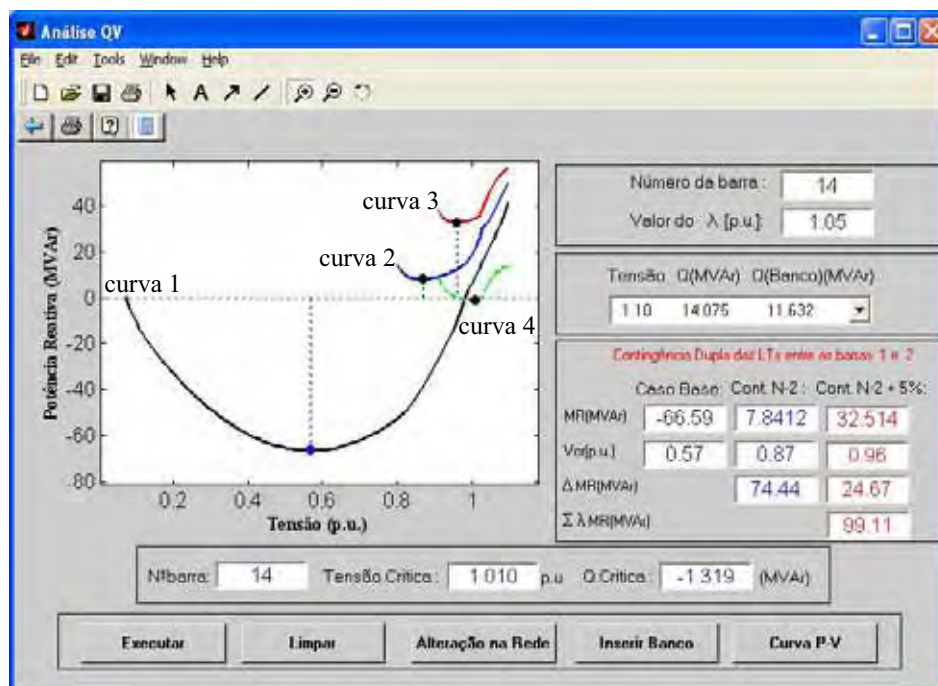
Análise QV

File Edit Tools Window Help

40
20
0
-20
-40
-60
-80
Potência Reativa (MVAr)

0.2 0.4 0.6 0.8 1
Tensão (p.u.)

curva 1
curva 2
curva 3
curva 4

Número da barra: 14
Valor do λ [p.u.]: 1.05

Tensão Q(MVAr) Q(Banco)(MVAr)
1.10 14.075 11.632

Contingência Dupla das LTs entre as barras 1 e 2

| | Caso Base: | Cont. N-2: | Cont. N-2 + 5%: |
|---|---|---|---|
| MR(MVAr) | -66.59 | 7.8412 | 32.514 |
| Vc(p.u.) | 0.57 | 0.87 | 0.96 |
| Δ MR(MVAr) | | 74.44 | 24.67 |
| Σ λ MR(MVAr) | | | 99.11 |

Nºbarra: 14 Tensão Crítica: 1.010 p.u Q Crítica: -1.319 (MVAr)

Executar Limpar Alteração na Rede Inserir Banco Curva P-V